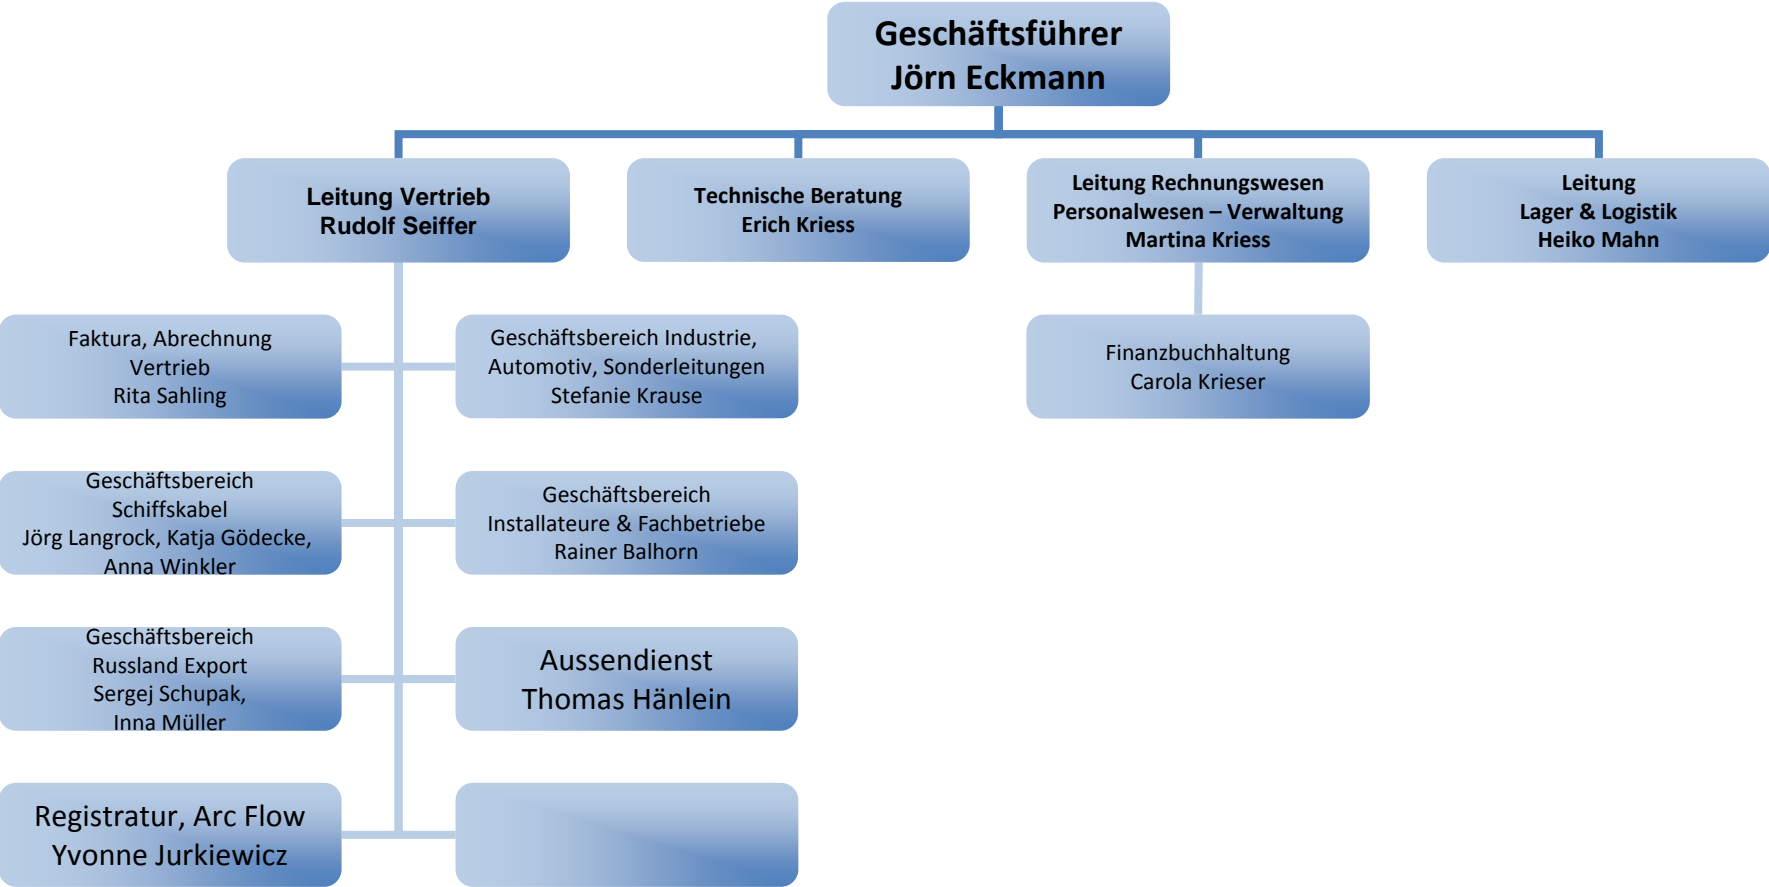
Geschäftsführer
Jörn Eckmann

Leitung Vertrieb
Rudolf Seiffer

Technische Beratung
Erich Kriess

Leitung Rechnungswesen
Personalwesen – Verwaltung
Martina Kriess

Leitung
Lager & Logistik
Heiko Mahn

Faktura, Abrechnung
Vertrieb
Rita Sahling

Geschäftsbereich Industrie,
Automotiv, Sonderleitungen
Stefanie Krause

Finanzbuchhaltung
Carola Krieser

Geschäftsbereich
Schiffskabel
Jörg Langrock, Katja Gödecke,
Anna Winkler

Geschäftsbereich
Installateure & Fachbetriebe
Rainer Balhorn

Geschäftsbereich
Russland Export
Sergej Schupak,
Inna Müller

Aussendienst
Thomas Hänlein

Registratur, Arc Flow
Yvonne Jurkiewicz